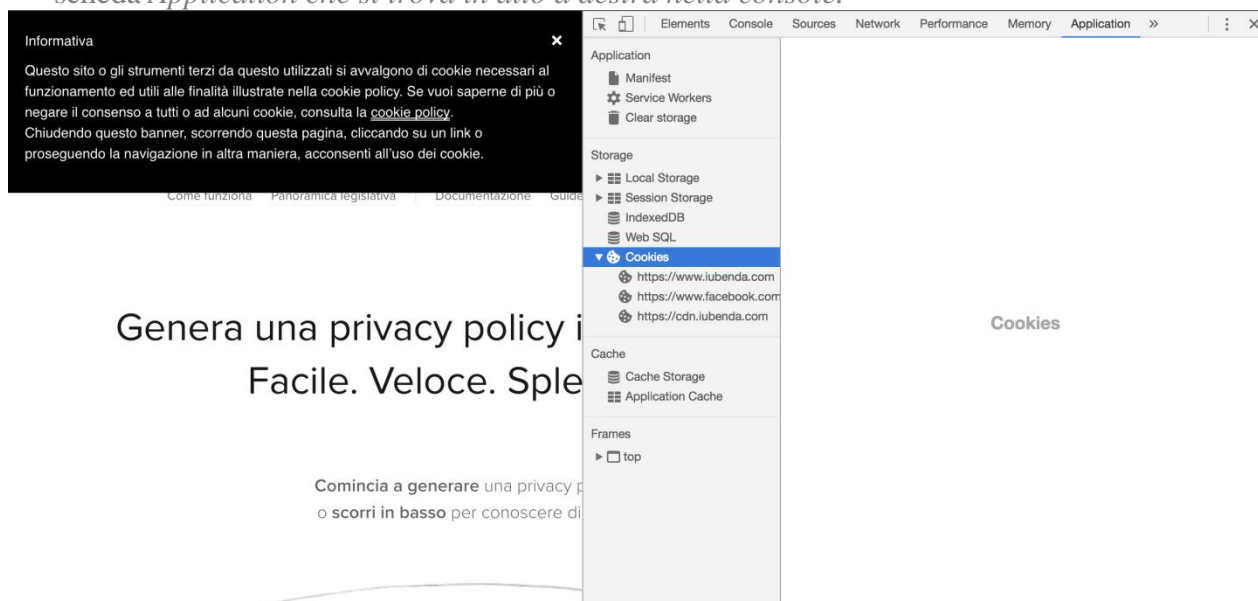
scheda Application che si trova in alto a destra nella console.

Informativa

×

Questo sito o gli strumenti terzi da questo utilizzati si avvalgono di cookie necessari al funzionamento ed utili alle finalità illustrate nella cookie policy. Se vuoi saperne di più o negare il consenso a tutti o ad alcuni cookie, consulta la cookie policy.
Chiudendo questo banner, scorrendo questa pagina, cliccando su un link o proseguendo la navigazione in altra maniera, acconsenti all'uso dei cookie.

Come funziona Panoramica legislativa Documentazione Guide

Genera una privacy policy i
Facile. Veloce. Sple

Comincia a generare una privacy p
o scorri in basso per conoscere di

Elements Console Sources Network Performance Memory Application »

Application
Manifest
Service Workers
Clear storage

Storage
Local Storage
Session Storage
IndexedDB
Web SQL
Cookies
https://www.iubenda.com
https://www.facebook.com
https://cdn.iubenda.com

Cache
Cache Storage
Application Cache

Frames
top

Cookies